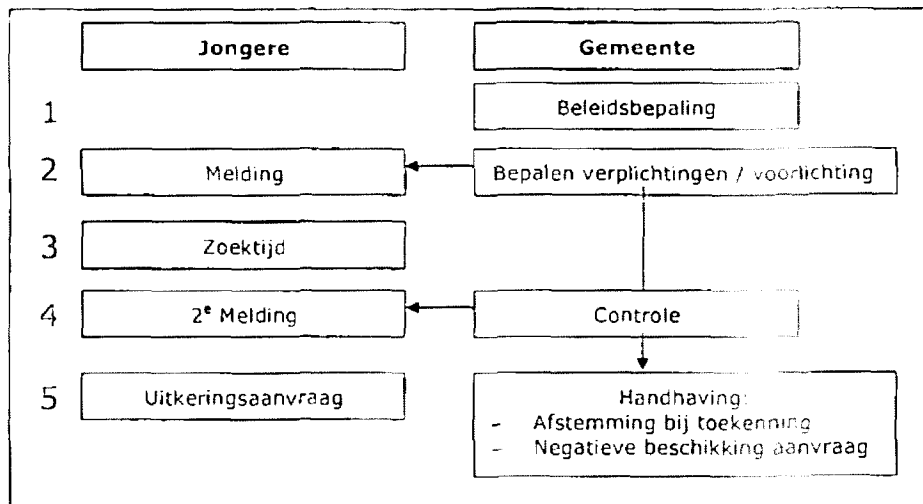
Jongere

Gemeente

1

Beleidsbepaling

2

Melding

Bepalen verplichtingen / voorlichting

3

Zoektijd

4

2$^{e}$ Melding

Controle

5

Uitkeringsaanvraag

Handhaving:
- Afstemming bij toekenning
- Negatieve beschikking aanvraag